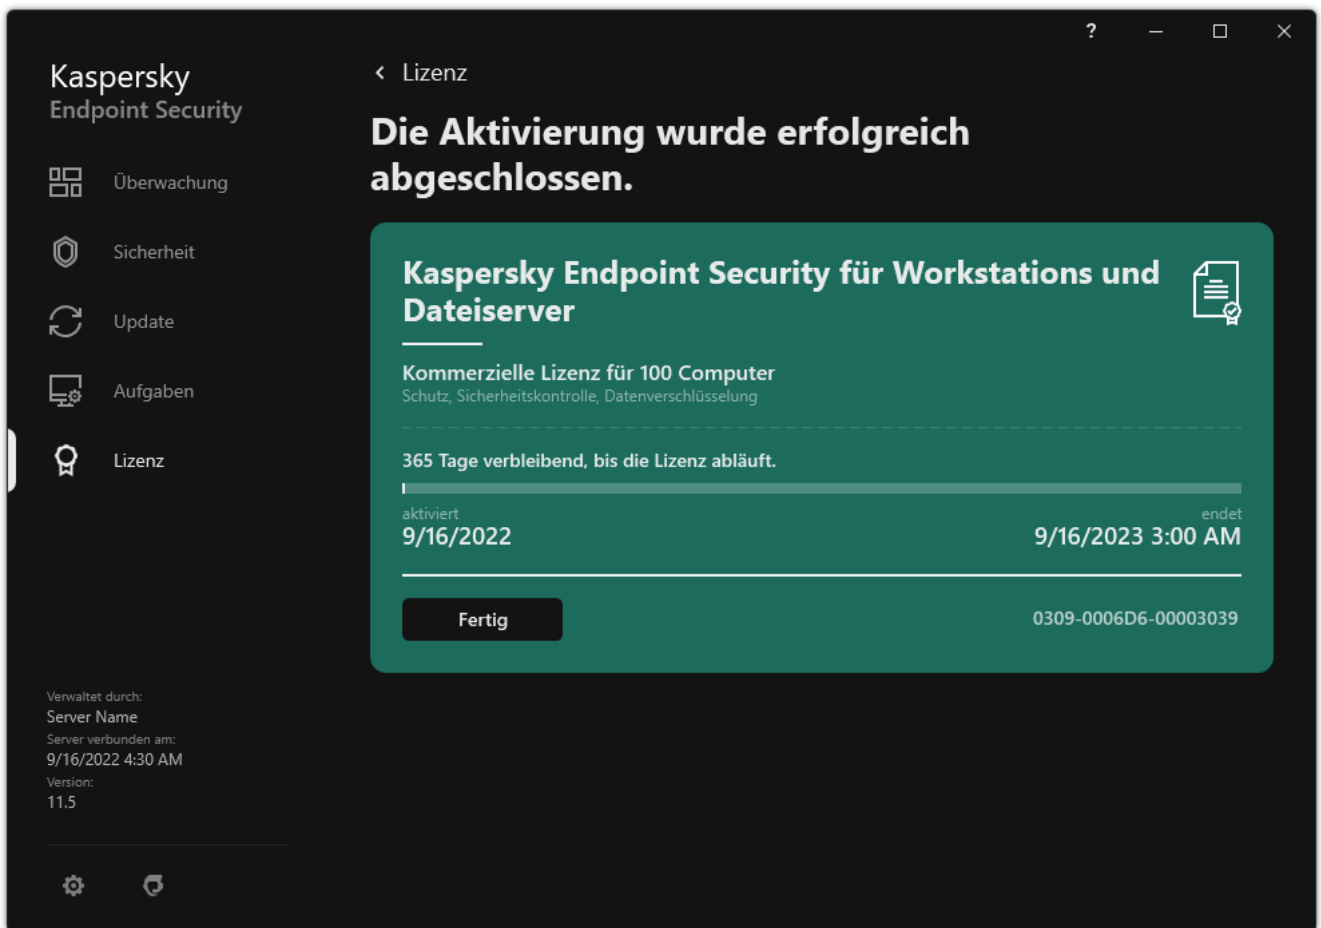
?

Kaspersky
Endpoint Security

Überwachung

Sicherheit

Update

Aufgaben

Lizenz

Verwaltet durch:
Server Name
Server verbunden am:
9/16/2022 4:30 AM
Version:
11.5

Lizenz

Die Aktivierung wurde erfolgreich abgeschlossen.

Kaspersky Endpoint Security für Workstations und Dateiserver

Kommerzielle Lizenz für 100 Computer
Schutz, Sicherheitskontrolle, Datenverschlüsselung

365 Tage verbleibend, bis die Lizenz abläuft.

aktiviert
9/16/2022

endet
9/16/2023 3:00 AM

Fertig

0309-0006D6-00003039